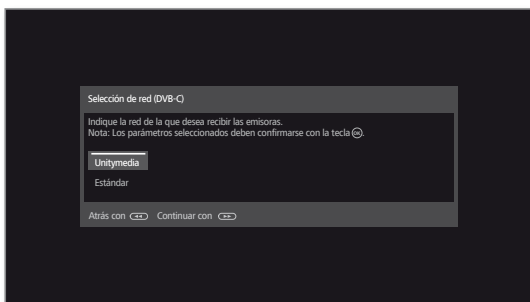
Selección de red (DVB-C)

Indique la red de la que desea recibir las emisoras.
Nota: Los parámetros seleccionados deben confirmarse con la tecla OK.

Unitymedia

Estándar

Atrás con ◄◄ Continuar con ►►